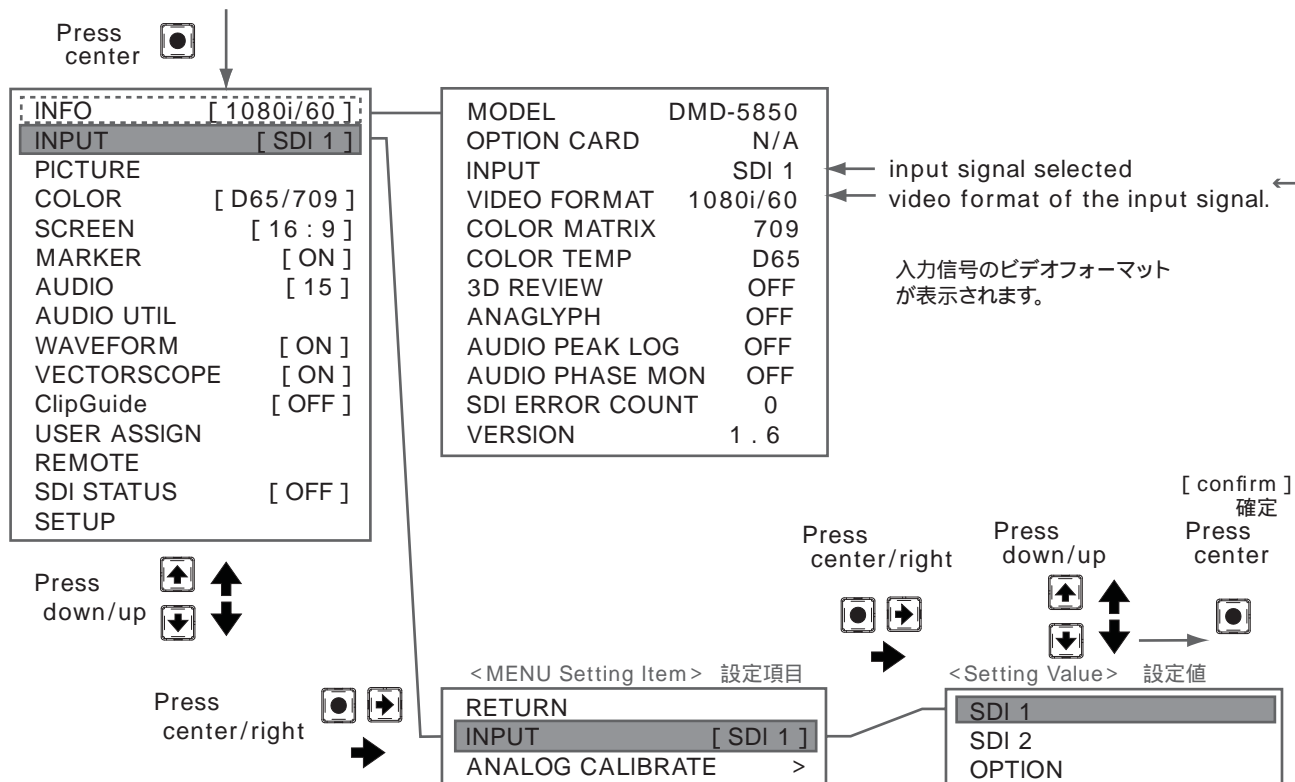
Press center

| | |
|---|---|
| INFO | [ 1080i/60 ] |
| INPUT | [ SDI 1 ] |
| PICTURE | |
| COLOR | [ D65/709 ] |
| SCREEN | [ 16 : 9 ] |
| MARKER | [ ON ] |
| AUDIO | [ 15 ] |
| AUDIO UTIL | |
| WAVEFORM | [ ON ] |
| VECTORSCOPE | [ ON ] |
| ClipGuide | [ OFF ] |
| USER ASSIGN | |
| REMOTE | |
| SDI STATUS | [ OFF ] |
| SETUP | |

| | |
|---|---|
| MODEL | DMD-5850 |
| OPTION CARD | N/A |
| INPUT | SDI 1 |
| VIDEO FORMAT | 1080i/60 |
| COLOR MATRIX | 709 |
| COLOR TEMP | D65 |
| 3D REVIEW | OFF |
| ANAGLYPH | OFF |
| AUDIO PEAK LOG | OFF |
| AUDIO PHASE MON | OFF |
| SDI ERROR COUNT | 0 |
| VERSION | 1 . 6 |

input signal selected
video format of the input signal.

入力信号のビデオフォーマットが表示されます。

Press down/up

Press center/right

[ confirm ] 確定

Press center/right

Press down/up

Press center

<MENU Setting Item> 設定項目

| | |
|---|---|
| RETURN | |
| INPUT | [ SDI 1 ] |
| ANALOG CALIBRATE | > |

<Setting Value> 設定値

SDI 1
SDI 2
OPTION